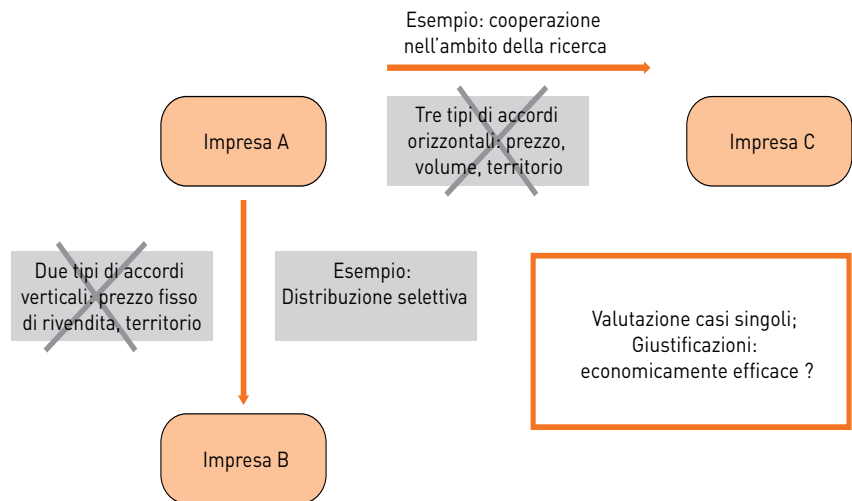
Esempio: cooperazione nell'ambito della ricerca

Impresa A

Tre tipi di accordi orizzontali: prezzo, volume, territorio

Impresa C

Due tipi di accordi verticali: prezzo fisso di rivendita, territorio

Esempio: Distribuzione selettiva

Valutazione casi singoli; Giustificazioni: economicamente efficace ?

Impresa B